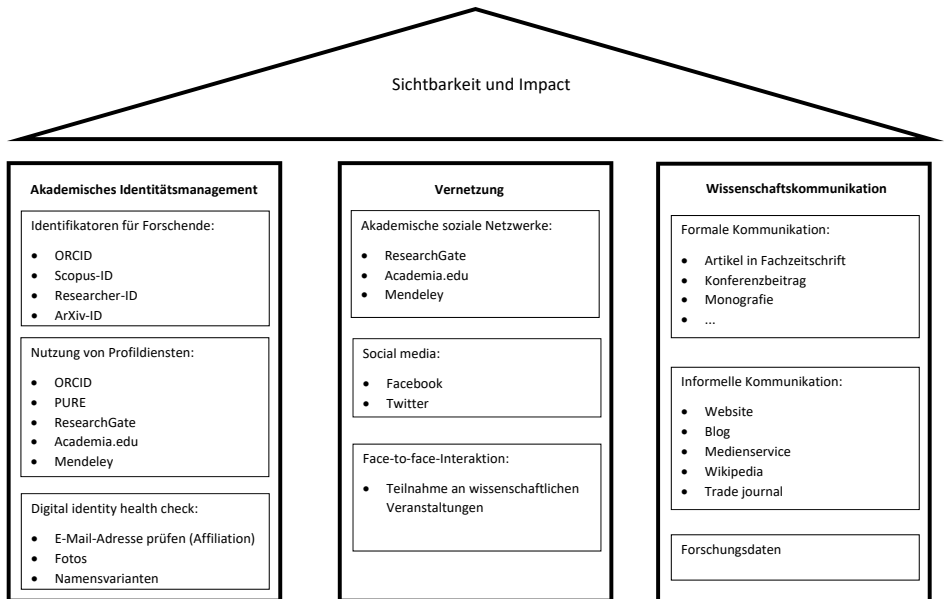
Sichtbarkeit und Impact

**Akademisches Identitätsmanagement**

Identifikatoren für Forschende:

- ORCID
- Scopus-ID
- Researcher-ID
- ArXiv-ID

Nutzung von Profildiensten:

- ORCID
- PURE
- ResearchGate
- Academia.edu
- Mendeley

Digital identity health check:

- E-Mail-Adresse prüfen (Affiliation)
- Fotos
- Namensvarianten

**Vernetzung**

Akademische soziale Netzwerke:

- ResearchGate
- Academia.edu
- Mendeley

Social media:

- Facebook
- Twitter

Face-to-face-Interaktion:

- Teilnahme an wissenschaftlichen Veranstaltungen

**Wissenschaftskommunikation**

Formale Kommunikation:

- Artikel in Fachzeitschrift
- Konferenzbeitrag
- Monografie
- ...

Informelle Kommunikation:

- Website
- Blog
- Medienservice
- Wikipedia
- Trade journal

Forschungsdaten